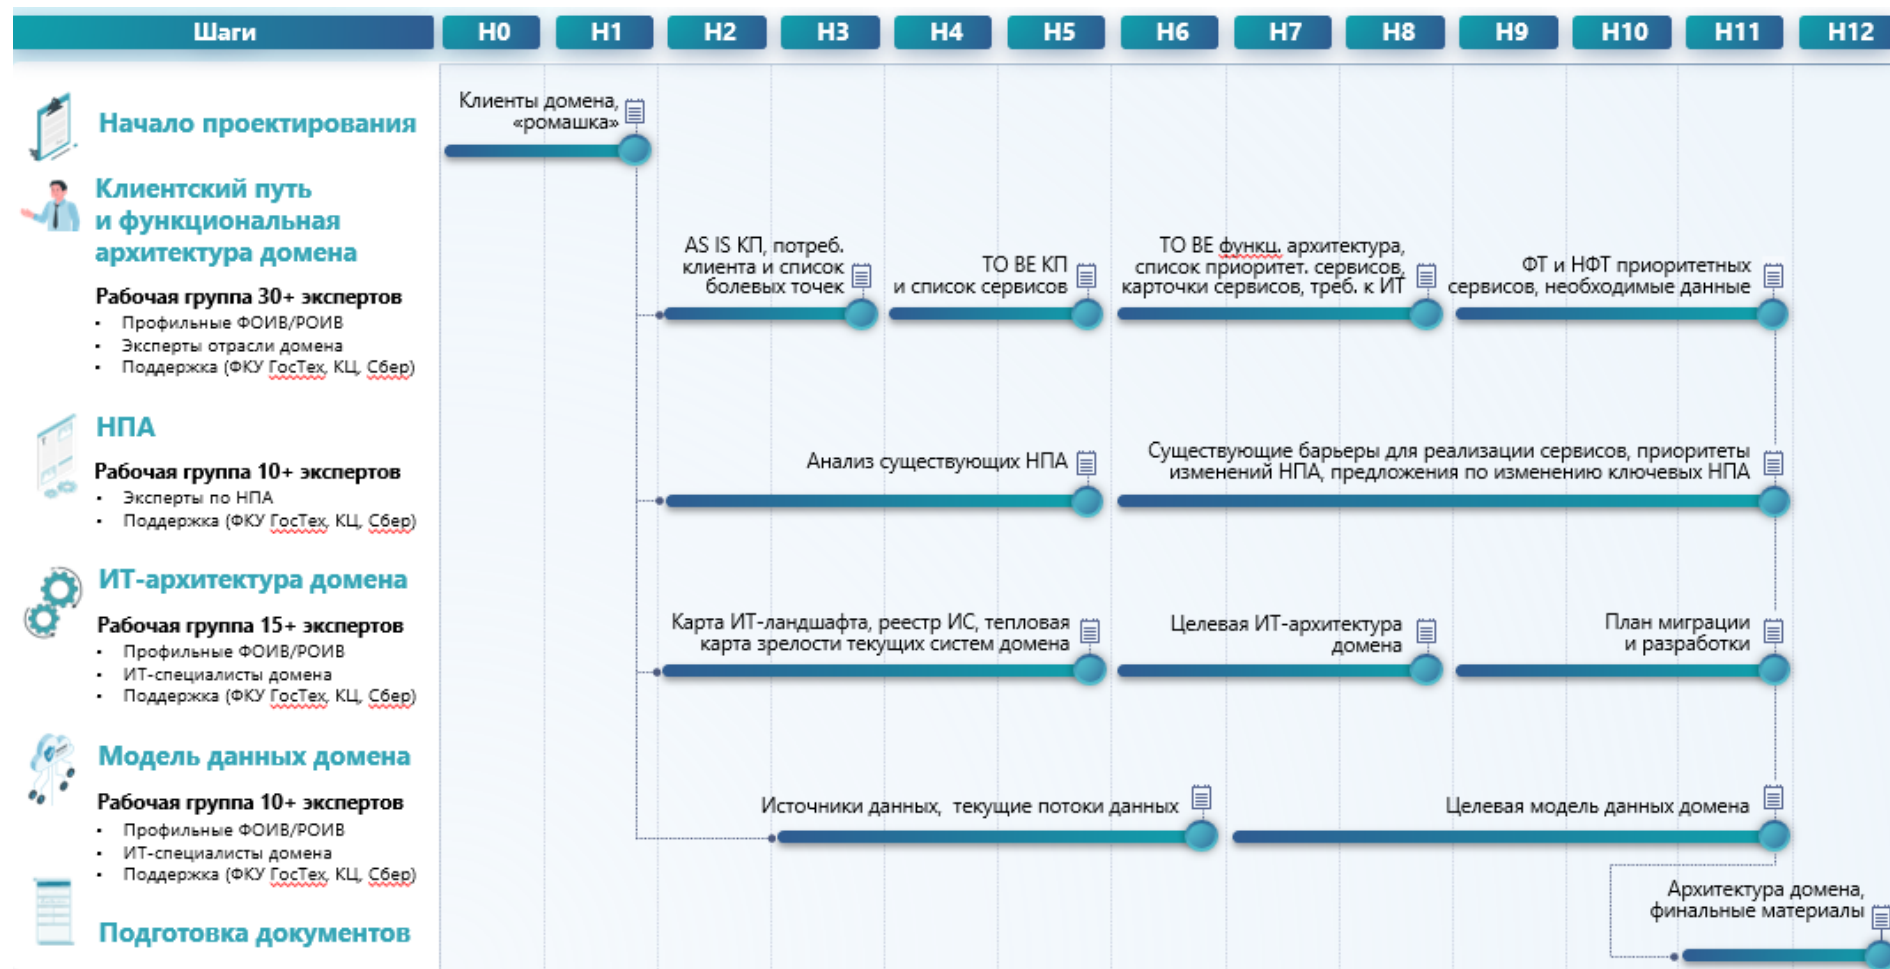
Шаги
Н0
Н1
Н2
Н3
Н4
Н5
Н6
Н7
Н8
Н9
Н10
Н11
Н12

Начало проектирования

Клиентский путь и функциональная архитектура домена

Рабочая группа 30+ экспертов
- Профильные ФОИВ/РОИВ
- Эксперты отрасли домена
- Поддержка (ФКУ ГосТех, КЦ, Сбер)

НПА

Рабочая группа 10+ экспертов
- Эксперты по НПА
- Поддержка (ФКУ ГосТех, КЦ, Сбер)

ИТ-архитектура домена

Рабочая группа 15+ экспертов
- Профильные ФОИВ/РОИВ
- ИТ-специалисты домена
- Поддержка (ФКУ ГосТех, КЦ, Сбер)

Модель данных домена

Рабочая группа 10+ экспертов
- Профильные ФОИВ/РОИВ
- ИТ-специалисты домена
- Поддержка (ФКУ ГосТех, КЦ, Сбер)

Подготовка документов

Клиенты домена, «ромашка»

AS IS КП, потреб. клиента и список болевых точек

TO BE КП и список сервисов

TO BE функц. архитектура, список приоритет. сервисов, карточки сервисов, треб. к ИТ

ФТ и НФТ приоритетных сервисов, необходимые данные

Анализ существующих НПА

Существующие барьеры для реализации сервисов, приоритеты изменений НПА, предложения по изменению ключевых НПА

Карта ИТ-ландшафта, реестр ИС, тепловая карта зрелости текущих систем домена

Целевая ИТ-архитектура домена

План миграции и разработки

Источники данных, текущие потоки данных

Целевая модель данных домена

Архитектура домена, финальные материалы